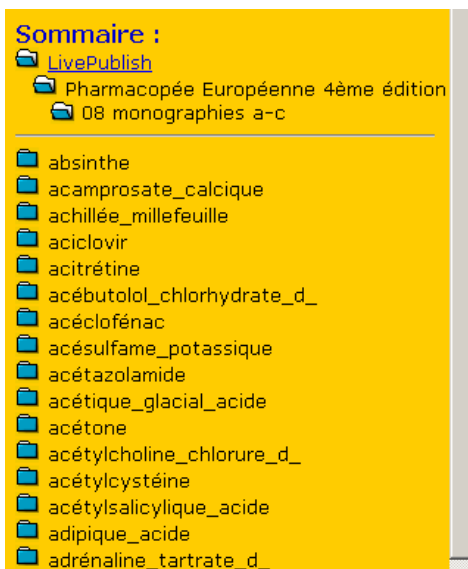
Sommaire :
LivePublish
Pharmacopée Européenne 4ème édition
08 monographies a-c

absinthe
acamprosate_calcique
achillée_millefeuille
aciclovir
acitrétine
acébutolol_chlorhydrate_d_
acéclofénac
acésulfame_potassique
acétazolamide
acétique_glacial_acide
acétone
acétylcholine_chlorure_d_
acétylcystéine
acétylsalicylique_acide
adipique_acide
adrénaline_tartrate_d_